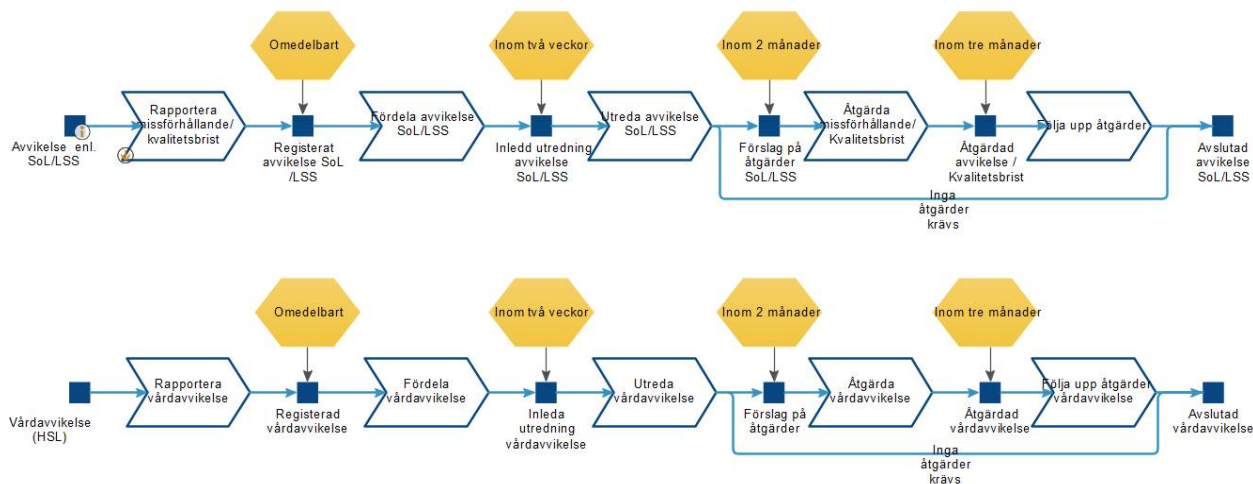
Omedelbart

Inom två veckor

Inom 2 månader

Inom tre månader

Avvikelse enl. SoL/LSS

Rapportera missförhållande/ kvalitetsbrist

Registerat avvikelse SoL /LSS

Fördela avvikelse SoL/LSS

Inledd utredning avvikelse SoL/LSS

Utreda avvikelse SoL/LSS

Förslag på åtgärder SoL/LSS

Åtgärda missförhållande/ Kvalitetsbrist

Åtgärdad avvikelse / Kvalitetsbrist

Följa upp åtgärder

Avslutad avvikelse SoL/LSS

Inga åtgärder krävs

Omedelbart

Inom två veckor

Inom 2 månader

Inom tre månader

Vårdavvikelse (HSL)

Rapportera vårdavvikelse

Registerad vårdavvikelse

Fördela vårdavvikelse

Inleda utredning vårdavvikelse

Utreda vårdavvikelse

Förslag på åtgärder

Åtgärda vårdavvikelse

Åtgärdad vårdavvikelse

Följa upp åtgärder vårdavvikelse

Avslutad vårdavvikelse

Inga åtgärder krävs